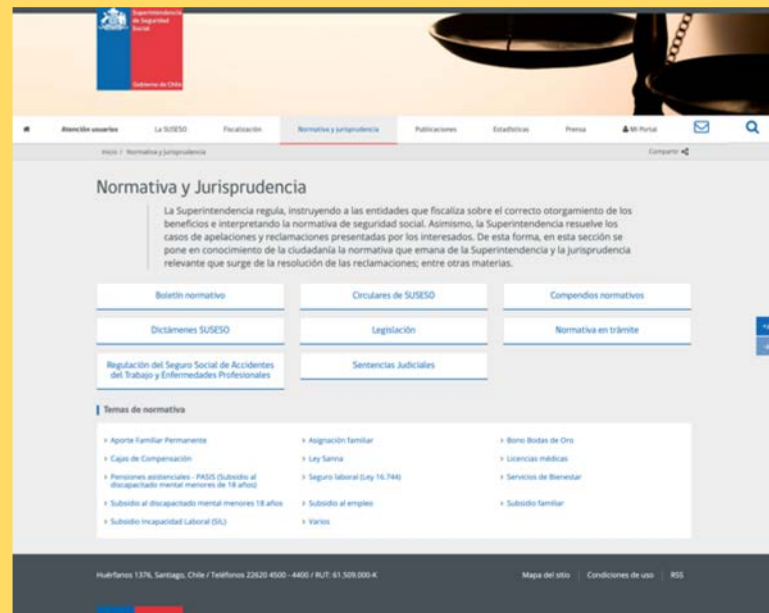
Superintendencia de Seguridad Social

Gobierno de Chile

Atención usuarios La SUSESO Fiscalización Normativa y jurisprudencia Publicaciones Estadísticas Prensa Mi Portal

Inicio / Normativa y Jurisprudencia Compartir

Normativa y Jurisprudencia

La Superintendencia regula, instruyendo a las entidades que fiscaliza sobre el correcto otorgamiento de los beneficios e interpretando la normativa de seguridad social. Asimismo, la Superintendencia resuelve los casos de apelaciones y reclamaciones presentadas por los interesados. De esta forma, en esta sección se pone en conocimiento de la ciudadanía la normativa que emana de la Superintendencia y la jurisprudencia relevante que surge de la resolución de las reclamaciones; entre otras materias.

Boletín normativo

Circulares de SUSESO

Compendios normativos

Dictámenes SUSESO

Legislación

Normativa en trámite

Regulación del Seguro Social de Accidentes del Trabajo y Enfermedades Profesionales

Sentencias Judiciales

Temas de normativa

› Aporte Familiar Permanente
› Asignación familiar
› Bono Bodas de Oro
› Cajas de Compensación
› Ley Sanna
› Licencias médicas
› Pensiones asistenciales - PASIS (Subsidio al discapacitado mental menores de 18 años)
› Seguro laboral (Ley 16.744)
› Servicios de Bienestar
› Subsidio al discapacitado mental menores 18 años
› Subsidio al empleo
› Subsidio familiar
› Subsidio Incapacidad Laboral (SIL)
› Varios

Huérfanos 1376, Santiago, Chile / Teléfonos 22620 4500 - 4400 / RUT: 61.509.000-K

Mapa del sitio | Condiciones de uso | RSS